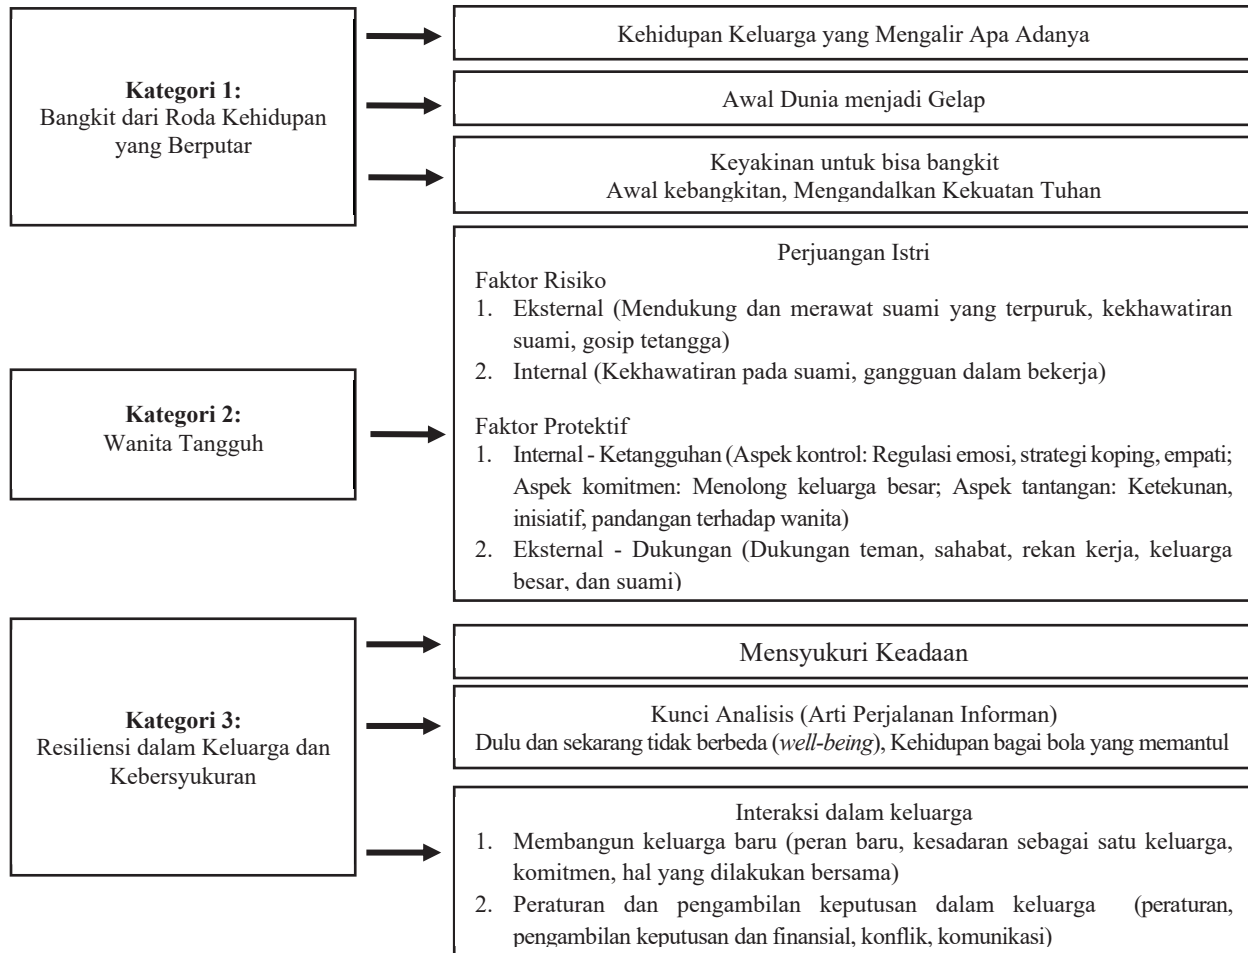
**Kategori 1:**
Bangkit dari Roda Kehidupan yang Berputar

Kehidupan Keluarga yang Mengalir Apa Adanya

Awal Dunia menjadi Gelap

Keyakinan untuk bisa bangkit
Awal kebangkitan, Mengandalkan Kekuatan Tuhan

**Kategori 2:**
Wanita Tangguh

Perjuangan Istri
Faktor Risiko
1. Eksternal (Mendukung dan merawat suami yang terpuruk, kekhawatiran suami, gosip tetangga)
2. Internal (Kekhawatiran pada suami, gangguan dalam bekerja)

Faktor Protektif
1. Internal - Ketangguhan (Aspek kontrol: Regulasi emosi, strategi koping, empati; Aspek komitmen: Menolong keluarga besar; Aspek tantangan: Ketekunan, inisiatif, pandangan terhadap wanita)
2. Eksternal - Dukungan (Dukungan teman, sahabat, rekan kerja, keluarga besar, dan suami)

**Kategori 3:**
Resiliensi dalam Keluarga dan Kebersyukuran

Mensyukuri Keadaan

Kunci Analisis (Arti Perjalanan Informan)
Dulu dan sekarang tidak berbeda (*well-being*), Kehidupan bagai bola yang memantul

Interaksi dalam keluarga
1. Membangun keluarga baru (peran baru, kesadaran sebagai satu keluarga, komitmen, hal yang dilakukan bersama)
2. Peraturan dan pengambilan keputusan dalam keluarga (peraturan, pengambilan keputusan dan finansial, konflik, komunikasi)